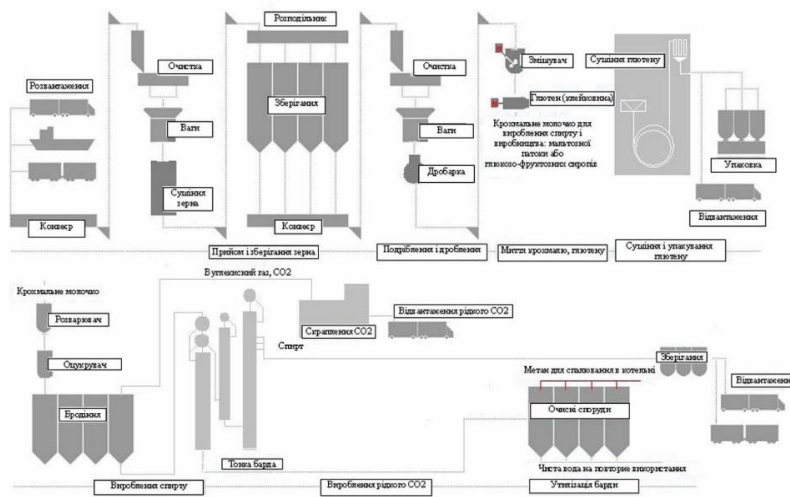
Розподільник

Розвантаження

Очистка

Ваги

Сушіння зерна

Зберігання

Конвеєр

Конвеєр

Очистка

Ваги

Дробарка

Змішувач

Глютен (клейковина)

Крохмальне молочко для вироблення спирту і виробництва: мальтозної патоки або глюкозо-фруктозних сиропів

Сушіння глютену

Упаковка

Відвантаження

Прийом і зберігання зерна

Подрібнення і дроблення

Миття крохмалю, глютену

Сушіння і упакування глютену

Крохмальне молочко

Розварювач

Оцукрювач

Бродіння

Вуглекислий газ, CO2

Скраплення CO2

Відвантаження рідкого CO2

Спирт

Тонка барда

Метан для спалювання в котельні

Очисні споруди

Зберігання

Відвантаження

Чиста вода на повторне використання

Вироблення спирту

Вироблення рідкого CO2

Утилізація барди